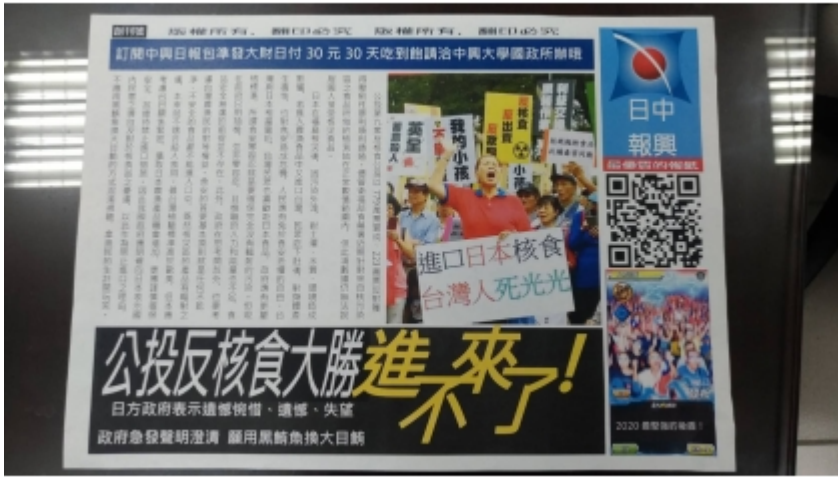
版權所有，翻印必究　版權所有，翻印必究

訂閱中興日報台灣發大財日付30元30天吃到飽請洽中興大學國政所辦理

日中
報興
最優質的報紙

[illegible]

我的小孩

英屋

進口日本核食
台灣人死光光

2020 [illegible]

公投反核食大勝進不來了！

日方政府表示遺憾惋惜、遺憾、失望

政府急發聲明澄清　顧用黑鮪魚換大目鮪